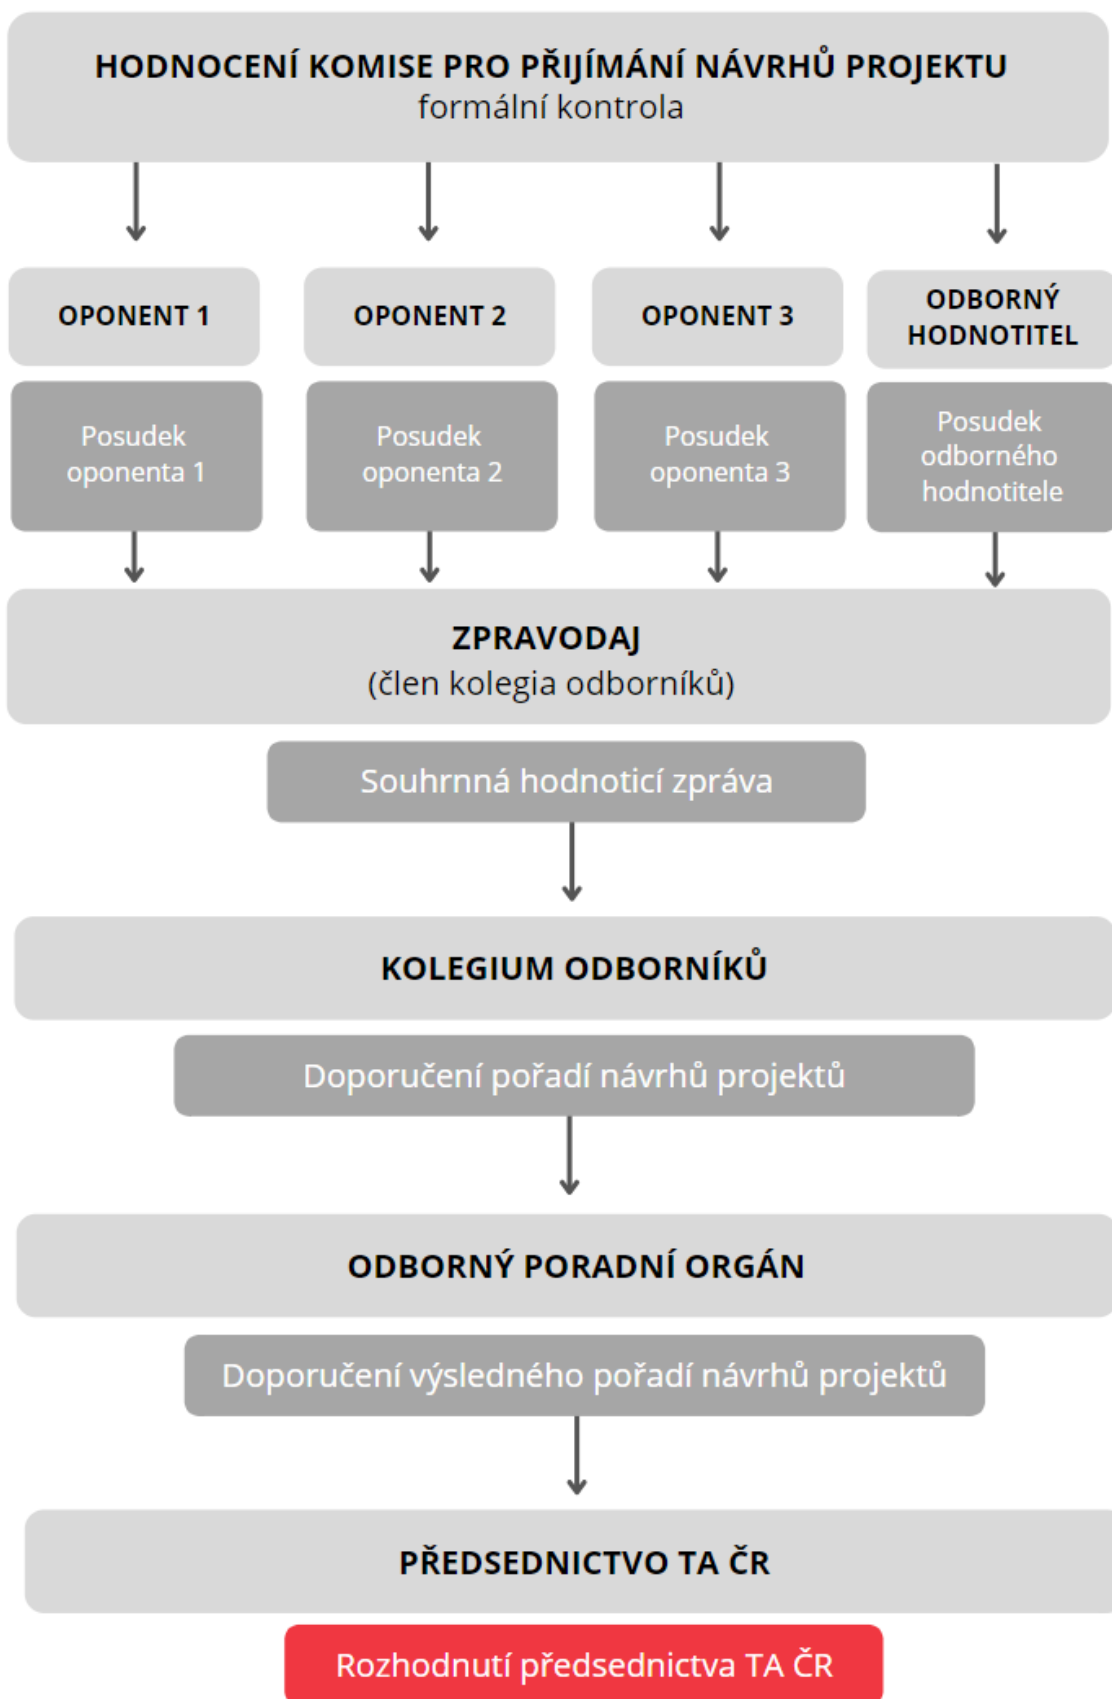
HODNOCENÍ KOMISE PRO PŘIJÍMÁNÍ NÁVRHŮ PROJEKTU
formální kontrola

OPONENT 1

OPONENT 2

OPONENT 3

ODBORNÝ HODNOTITEL

Posudek oponenta 1

Posudek oponenta 2

Posudek oponenta 3

Posudek odborného hodnotitele

ZPRAVODAJ
(člen kolegia odborníků)

Souhrnná hodnoticí zpráva

KOLEGIUM ODBORNÍKŮ

Doporučení pořadí návrhů projektů

ODBORNÝ PORADNÍ ORGÁN

Doporučení výsledného pořadí návrhů projektů

PŘEDSEDNICTVO TA ČR

Rozhodnutí předsednictva TA ČR